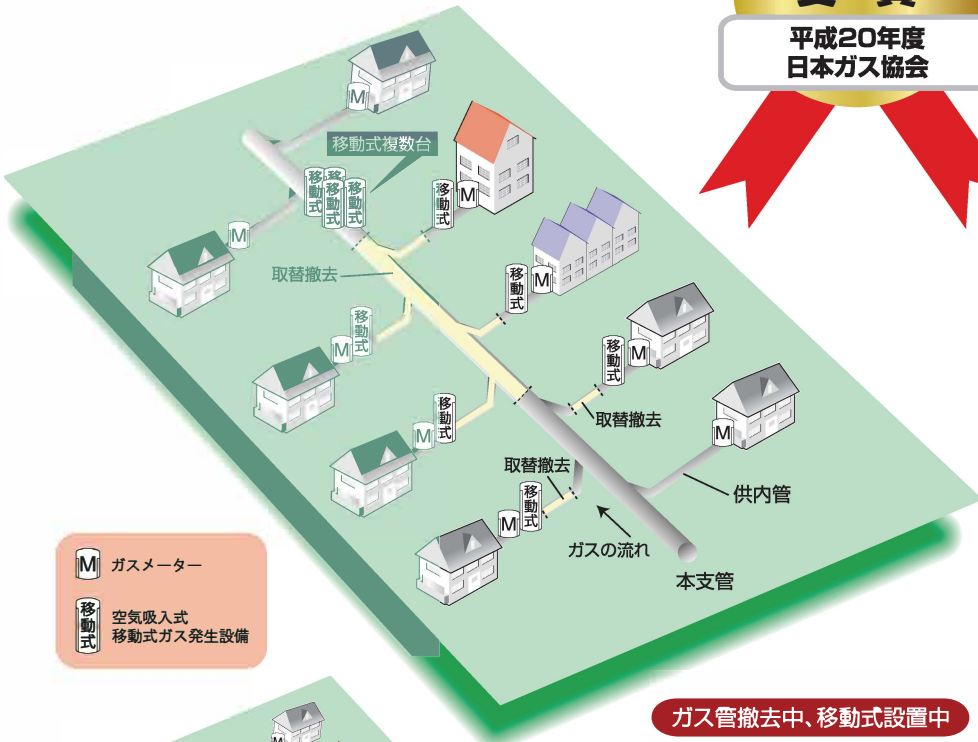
平成20年度
日本ガス協会

移動式複数台

M

移動式

移動式

移動式

移動式

M

M

取替撤去

移動式

M

移動式

M

移動式

M

移動式

M

取替撤去

M

取替撤去

移動式

M

供内管

ガスの流れ

本支管

M ガスメーター

移動式 空気吸入式 移動式ガス発生設備

ガス管撤去中、移動式設置中